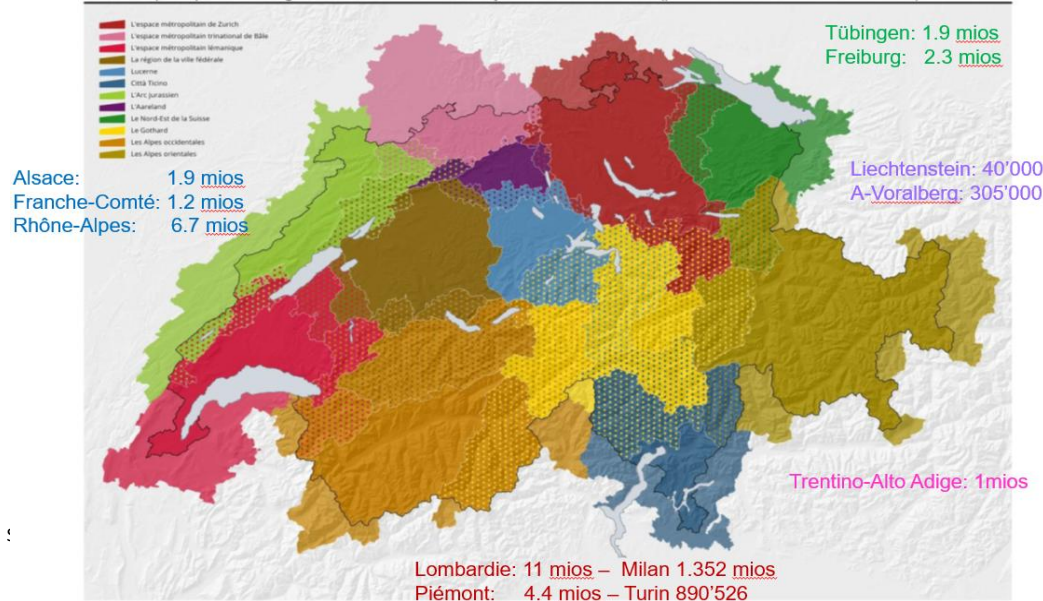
L'espace métropolitain de Zurich
L'espace métropolitain trinational de Bâle
L'espace métropolitain lémanique
La région de la ville fédérale
Lucerne
Città Ticino
L'Arc jurassien
L'Aareland
Le Nord-Est de la Suisse
Le Gothard
Les Alpes occidentales
Les Alpes orientales

Tübingen: 1.9 mios
Freiburg: 2.3 mios

Alsace: 1.9 mios
Franche-Comté: 1.2 mios
Rhône-Alpes: 6.7 mios

Liechtenstein: 40'000
A-Voralberg: 305'000

Trentino-Alto Adige: 1mios

Lombardie: 11 mios – Milan 1.352 mios
Piémont: 4.4 mios – Turin 890'526